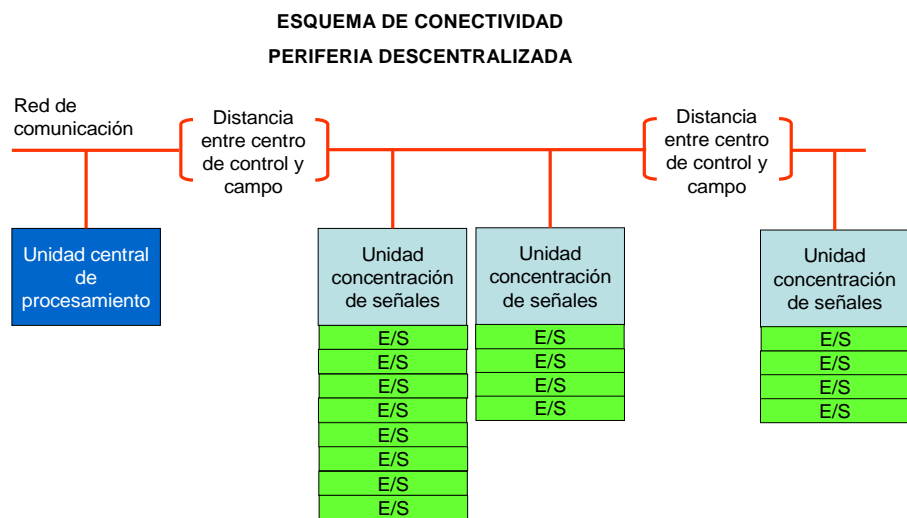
ESQUEMA DE CONECTIVIDAD

PERIFERIA DESCENTRALIZADA

Red de comunicación

Distancia entre centro de control y campo

Distancia entre centro de control y campo

Unidad central de procesamiento

Unidad concentración de señales

E/S
E/S
E/S
E/S
E/S
E/S
E/S
E/S

Unidad concentración de señales

E/S
E/S
E/S
E/S

Unidad concentración de señales

E/S
E/S
E/S
E/S